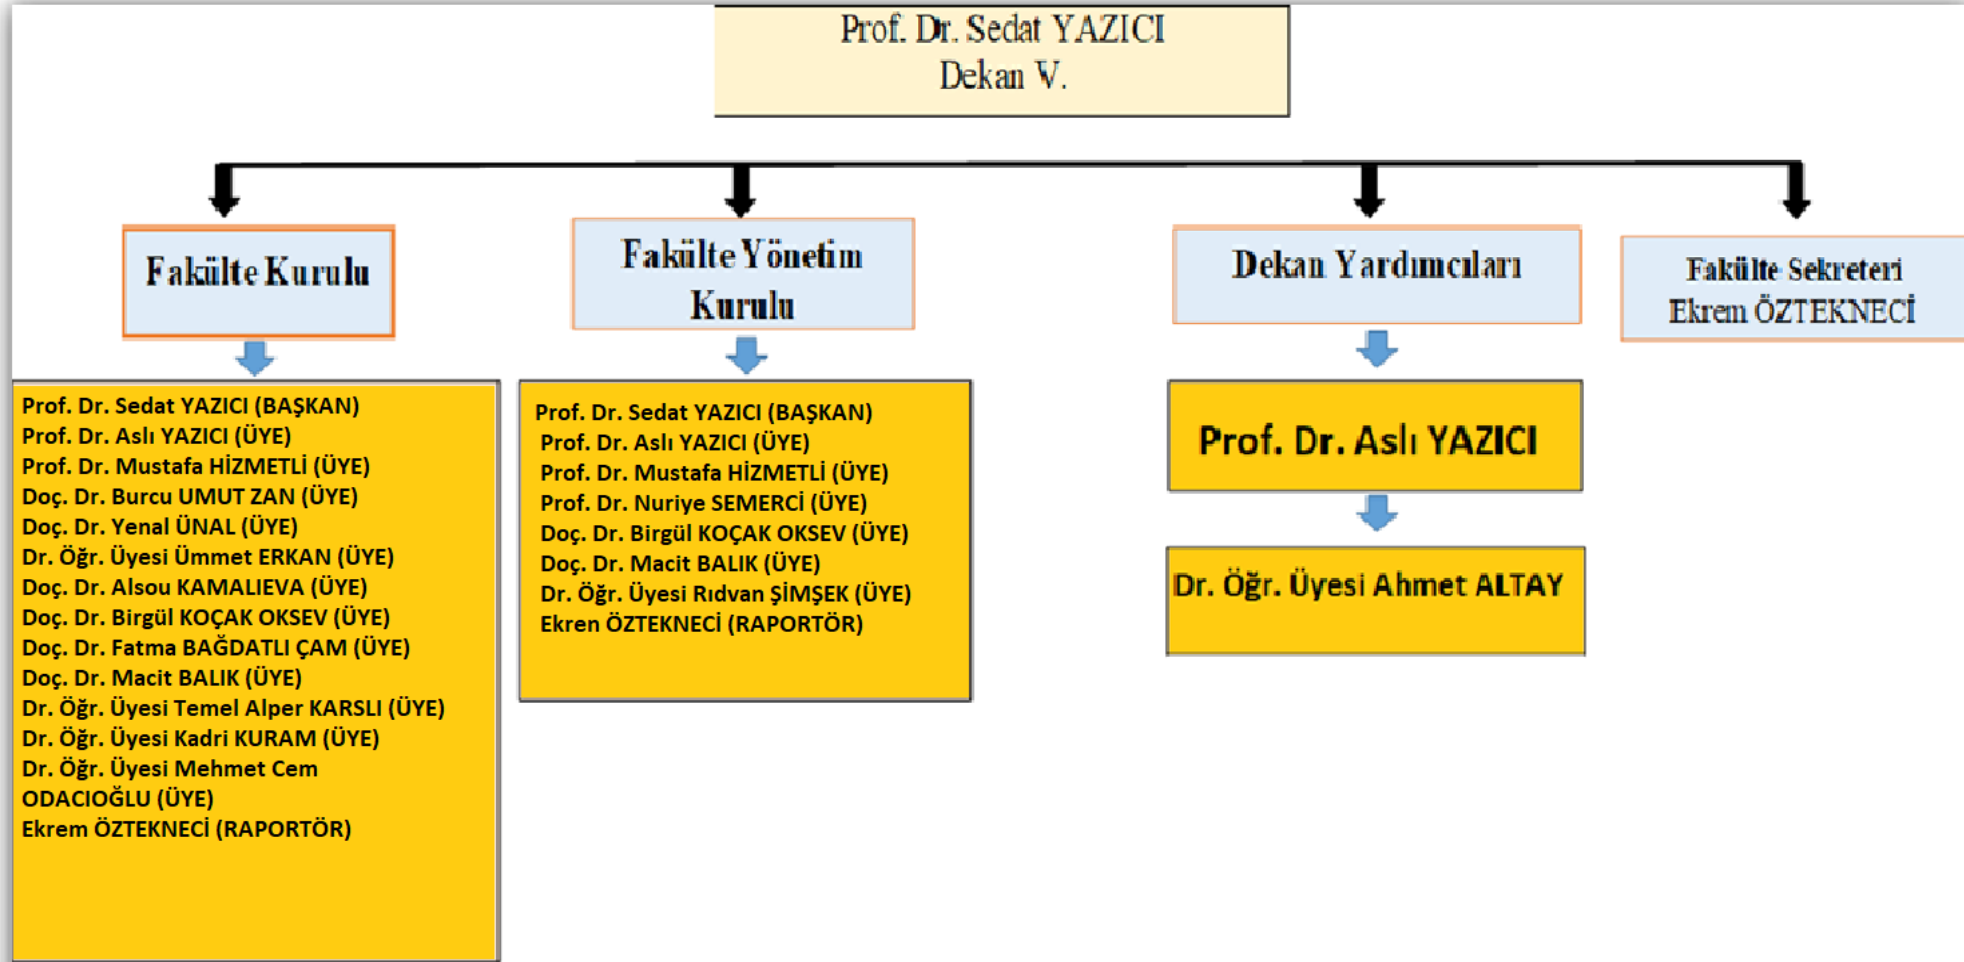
Prof. Dr. Sedat YAZICI
Dekan V.

Fakülte Kurulu

Prof. Dr. Sedat YAZICI (BAŞKAN)
Prof. Dr. Aslı YAZICI (ÜYE)
Prof. Dr. Mustafa HİZMETLİ (ÜYE)
Doç. Dr. Burcu UMUT ZAN (ÜYE)
Doç. Dr. Yenal ÜNAL (ÜYE)
Dr. Öğr. Üyesi Ümmet ERKAN (ÜYE)
Doç. Dr. Alsou KAMALIEVA (ÜYE)
Doç. Dr. Birgül KOÇAK OKSEV (ÜYE)
Doç. Dr. Fatma BAĞDATLI ÇAM (ÜYE)
Doç. Dr. Macit BALIK (ÜYE)
Dr. Öğr. Üyesi Temel Alper KARSLI (ÜYE)
Dr. Öğr. Üyesi Kadri KURAM (ÜYE)
Dr. Öğr. Üyesi Mehmet Cem ODACIOĞLU (ÜYE)
Ekrem ÖZTEKNECİ (RAPORTÖR)

Fakülte Yönetim Kurulu

Prof. Dr. Sedat YAZICI (BAŞKAN)
Prof. Dr. Aslı YAZICI (ÜYE)
Prof. Dr. Mustafa HİZMETLİ (ÜYE)
Prof. Dr. Nuriye SEMERCİ (ÜYE)
Doç. Dr. Birgül KOÇAK OKSEV (ÜYE)
Doç. Dr. Macit BALIK (ÜYE)
Dr. Öğr. Üyesi Rıdvan ŞİMŞEK (ÜYE)
Ekren ÖZTEKNECİ (RAPORTÖR)

Dekan Yardımcıları

Prof. Dr. Aslı YAZICI

Dr. Öğr. Üyesi Ahmet ALTAY

Fakülte Sekreteri
Ekrem ÖZTEKNECİ